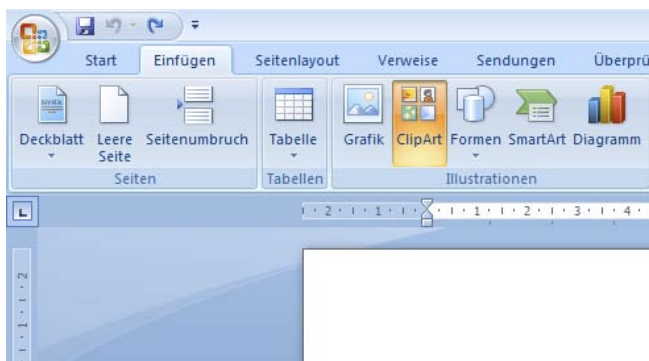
Start Einfügen Seitenlayout Verweise Sendungen Überprü

Deckblatt Leere Seite Seitenumbruch
Seiten

Tabelle
Tabellen

Grafik ClipArt Formen SmartArt Diagramm
Illustrationen

2 · 1 · 1 · 1 · 2 · 1 · 3 · 1 · 4

2 · 1 · 1